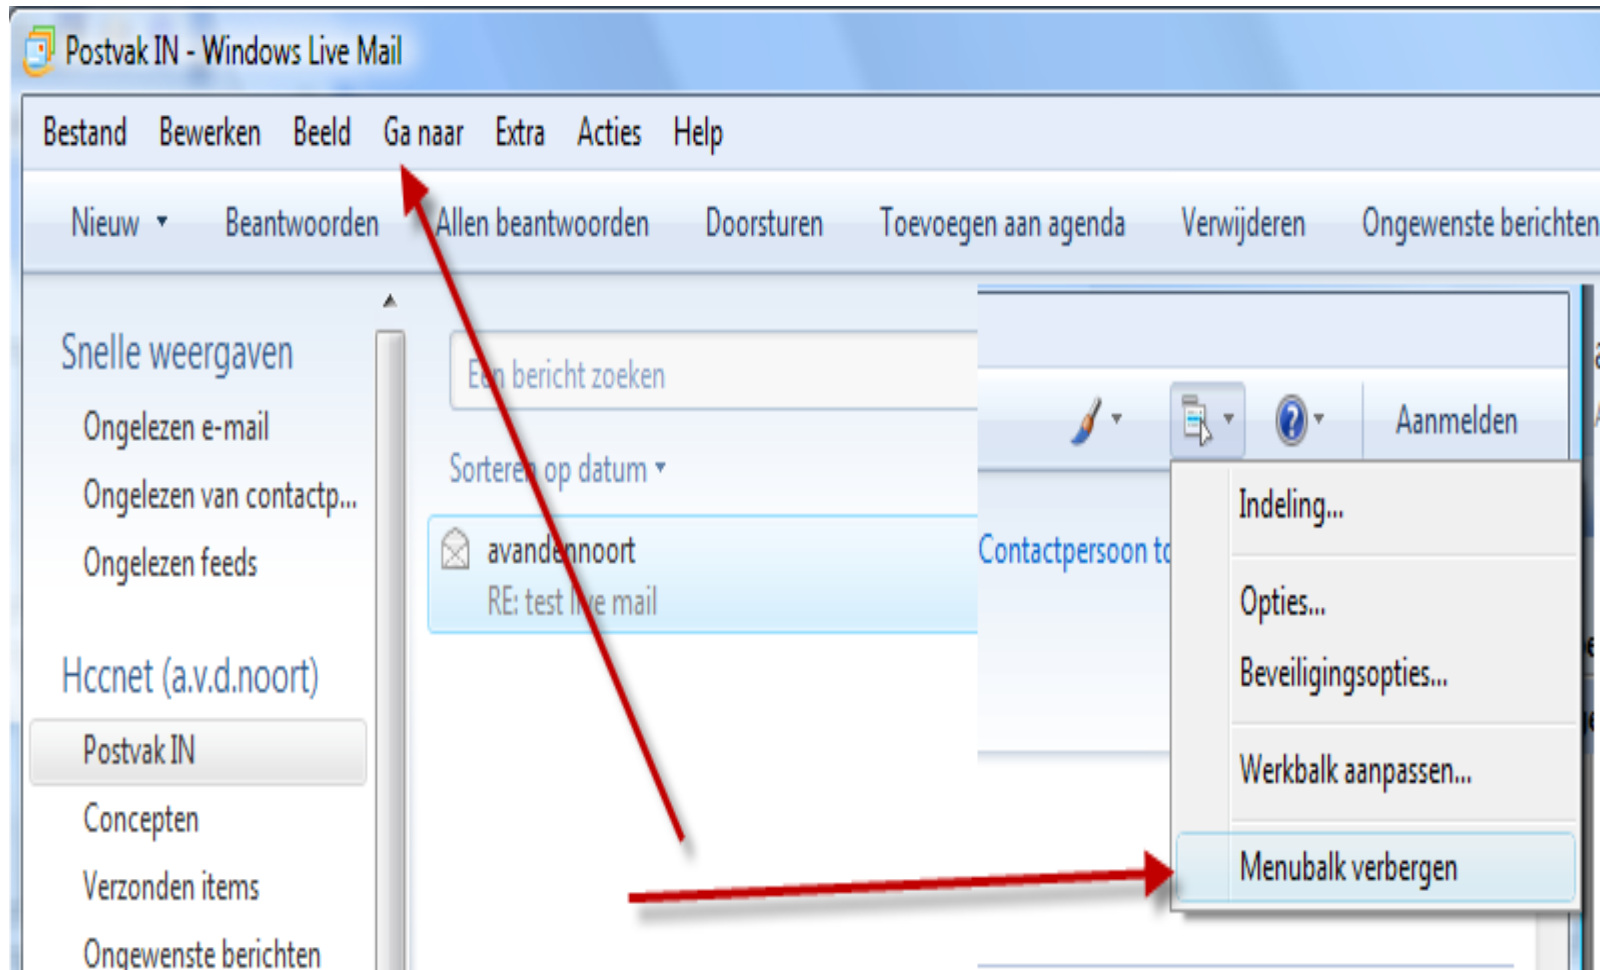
Postvak IN - Windows Live Mail

Bestand Bewerken Beeld Ga naar Extra Acties Help

Nieuw Beantwoorden Allen beantwoorden Doorsturen Toevoegen aan agenda Verwijderen Ongewenste berichten

Snelle weergaven
Ongelezen e-mail
Ongelezen van contactp...
Ongelezen feeds

Hccnet (a.v.d.noort)
Postvak IN
Concepten
Verzonden items
Ongewenste berichten

Een bericht zoeken
Sorteren op datum
avandenoort
RE: test live mail

Contactpersoon to

Aanmelden

Indeling...
Opties...
Beveiligingsopties...
Werkbalk aanpassen...
Menubalk verbergen